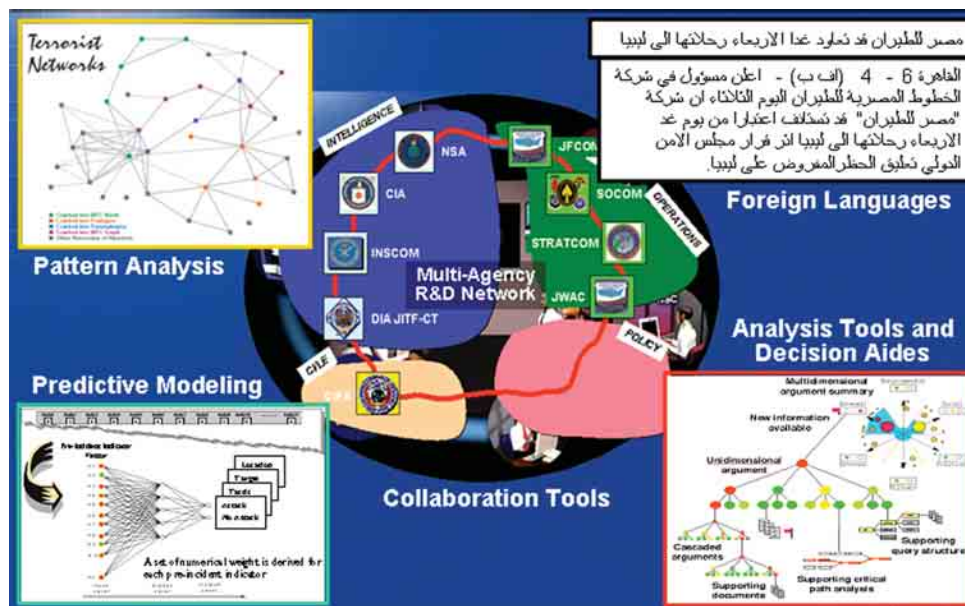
Terrorist Networks

Pattern Analysis

مصر للطيران قد تعاود غدا الاربعاء رحلاتها الى ليبيا

القاهرة 6 - 4 (اف ب) - اعلن مسؤول في شركة الخطوط المصرية للطيران اليوم الثلاثاء ان شركة "مصر للطيران" قد تستأنف اعتبارا من يوم غد الاربعاء رحلاتها الى ليبيا اثر قرار مجلس الامن الدولي تعليق الحظر المفروض على ليبيا.

Foreign Languages

INTELLIGENCE

NSA

CIA

INSCOM

DIA JITF-CT

JFCOM

SOCOM

OPERATIONS

STRATCOM

JWAC

Multi-Agency R&D Network

POLICY

CINC

Predictive Modeling

Pre-incident indicator

Location

Target

Tools

Attack

No attack

A set of numerical weight is derived for each pre-incident indicator

Collaboration Tools

Analysis Tools and Decision Aides

Multidimensional argument summary

New information available

Unidimensional argument

Cascaded arguments

Supporting documents

Supporting critical path analysis

Supporting query structure